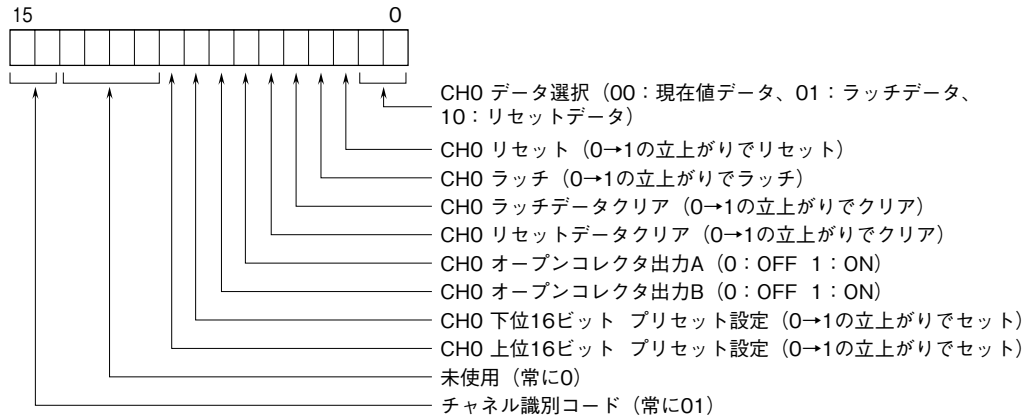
15 0

CH0 データ選択（00：現在値データ、01：ラッチデータ、10：リセットデータ）

CH0 リセット（0→1の立上がりでリセット）

CH0 ラッチ（0→1の立上がりでラッチ）

CH0 ラッチデータクリア（0→1の立上がりでクリア）

CH0 リセットデータクリア（0→1の立上がりでクリア）

CH0 オープンコレクタ出力A（0：OFF 1：ON）

CH0 オープンコレクタ出力B（0：OFF 1：ON）

CH0 下位16ビット プリセット設定（0→1の立上がりでセット）

CH0 上位16ビット プリセット設定（0→1の立上がりでセット）

未使用（常に0）

チャネル識別コード（常に01）